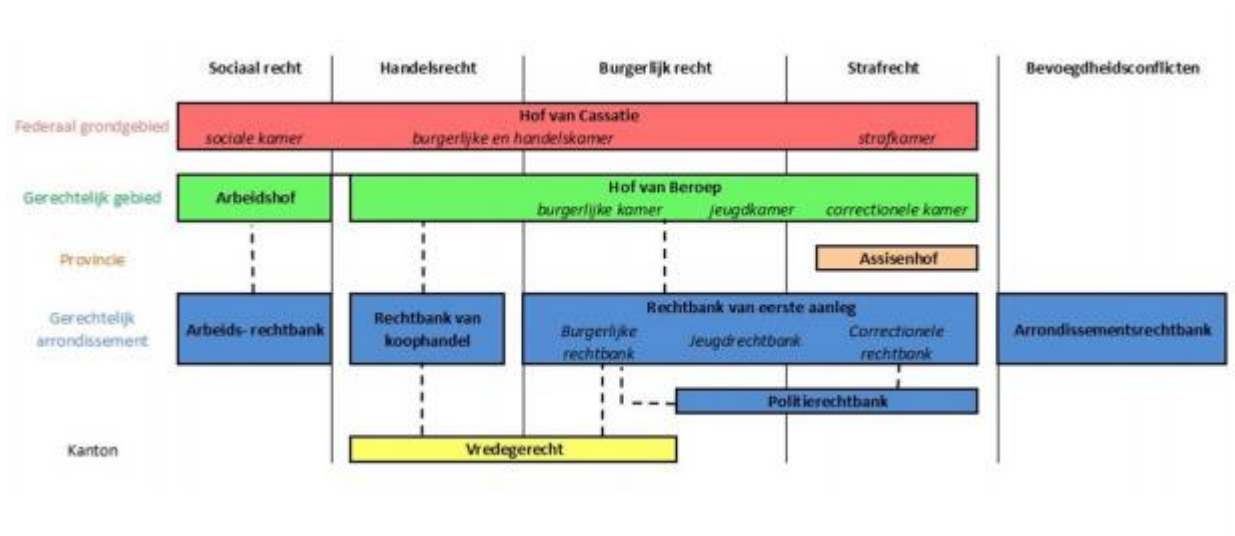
Sociaal recht
Handelsrecht
Burgerlijk recht
Strafrecht
Bevoegdheidsconflicten

Federaal grondgebied
Hof van Cassatie
sociale kamer
burgerlijke en handelskamer
strafkamer

Gerechtelijk gebied
Arbeidshof
Hof van Beroep
burgerlijke kamer
jeugdkamer
correctionele kamer

Provincie
Assisenhof

Gerechtelijk arrondissement
Arbeids- rechtbank
Rechtbank van koophandel
Rechtbank van eerste aanleg
Burgerlijke rechtbank
Jeugdrechtbank
Correctionele rechtbank
Arrondissementsrechtbank

Politierechtbank

Kanton
Vredegerecht